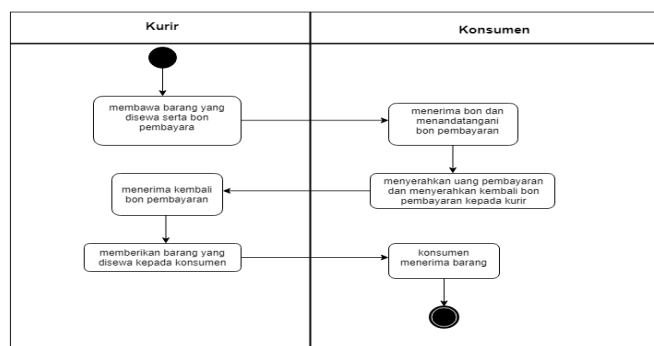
Kurir

Konsumen

membawa barang yang disewa serta bon pembayara

menerima bon dan menandatangani bon pembayaran

menyerahkan uang pembayaran dan menyerahkan kembali bon pembayaran kepada kurir

menerima kembali bon pembayaran

memberikan barang yang disewa kepada konsumen

konsumen menerima barang